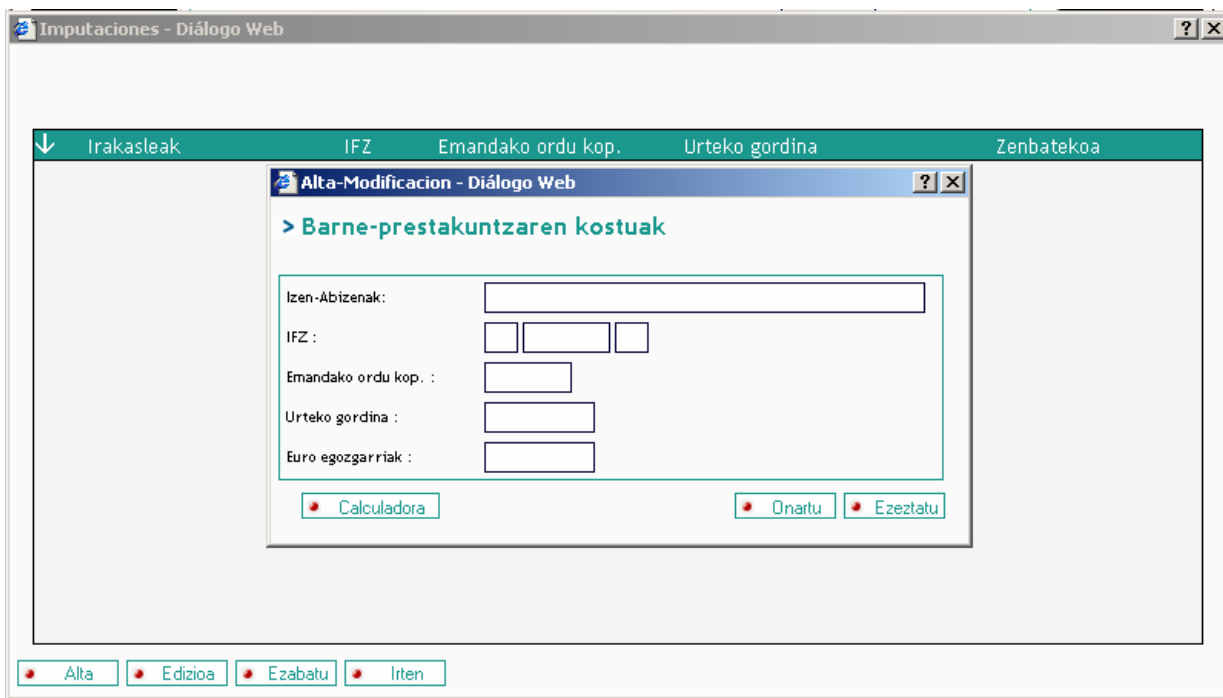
Imputaciones - Diálogo Web ? X

Irakasleak IFZ Emandako ordu kop. Urteko gordina Zenbatekoa

Alta-Modificacion - Diálogo Web ? X

> Barne-prestakuntzaren kostuak

Izen-Abizenak:

IFZ :

Emandako ordu kop. :

Urteko gordina :

Euro egozgarriak :

Calculadora

Onartu

Ezeztatu

Alta

Edizioa

Ezabatu

Irten